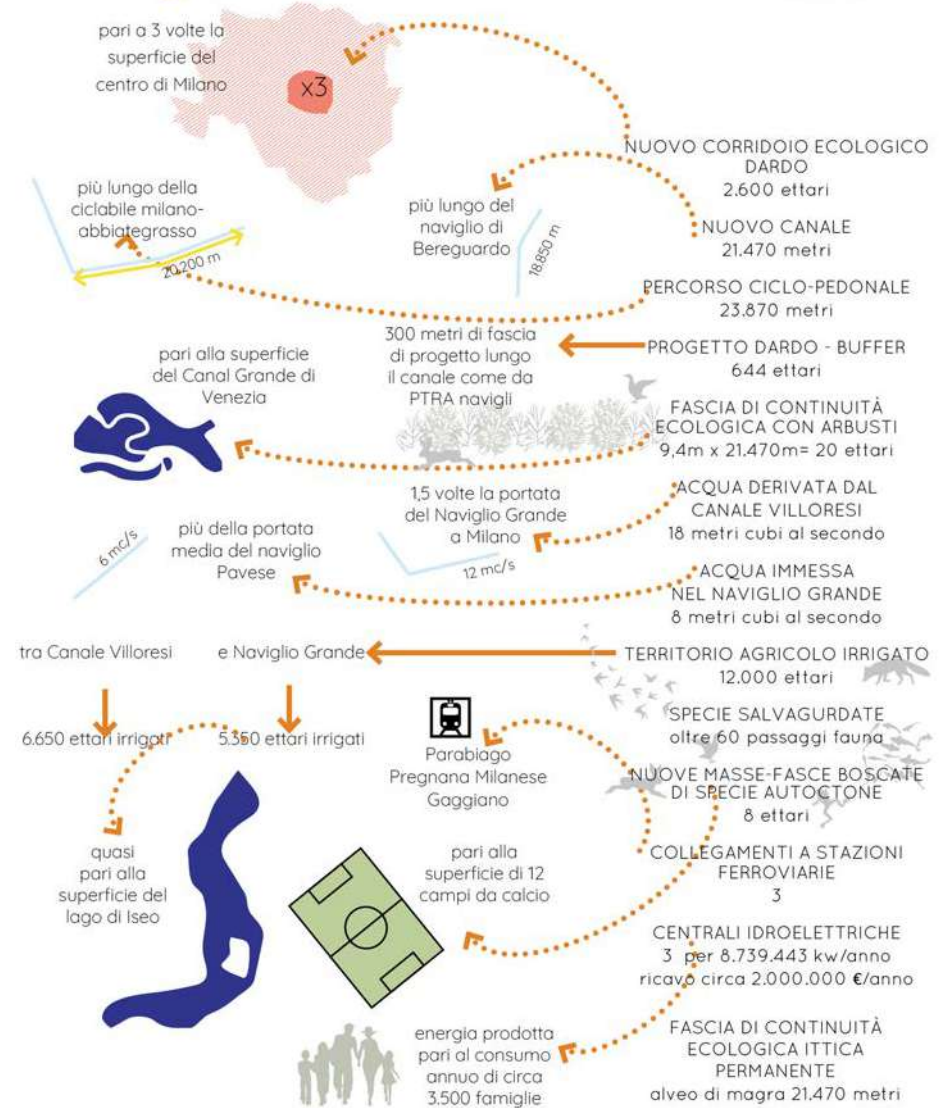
pari a 3 volte la superficie del centro di Milano

x3

NUOVO CORRIDOIO ECOLOGICO DARDO
2.600 ettari

più lungo della ciclabile milano-abbiategrasso

20.200 m

più lungo del naviglio di Bereguardo

18.850 m

NUOVO CANALE
21.470 metri

PERCORSO CICLO-PEDONALE
23.870 metri

300 metri di fascia di progetto lungo il canale come da PTRA navigli

PROGETTO DARDO - BUFFER
644 ettari

pari alla superficie del Canal Grande di Venezia

FASCIA DI CONTINUITÀ ECOLOGICA CON ARBUSTI
9,4m x 21.470m= 20 ettari

1,5 volte la portata del Naviglio Grande a Milano

12 mc/s

ACQUA DERIVATA DAL CANALE VILLORESI
18 metri cubi al secondo

più della portata media del naviglio Pavese

6 mc/s

ACQUA IMMESSA NEL NAVIGLIO GRANDE
8 metri cubi al secondo

tra Canale Villoresi

e Naviglio Grande

TERRITORIO AGRICOLO IRRIGATO
12.000 ettari

6.650 ettari irrigati

5.350 ettari irrigati

Parabiago
Pregnana Milanese
Gaggiano

SPECIE SALVAGURDATE
oltre 60 passaggi fauna

NUOVE MASSE-FASCE BOSCATE DI SPECIE AUTOCTONE
8 ettari

quasi pari alla superficie del lago di Iseo

pari alla superficie di 12 campi da calcio

COLLEGAMENTI A STAZIONI FERROVIARIE
3

CENTRALI IDROELETTRICHE
3 per 8.739.443 kw/anno
ricavo circa 2.000.000 €/anno

energia prodotta pari al consumo annuo di circa 3.500 famiglie

FASCIA DI CONTINUITÀ ECOLOGICA ITTICA PERMANENTE
alveo di magra 21.470 metri